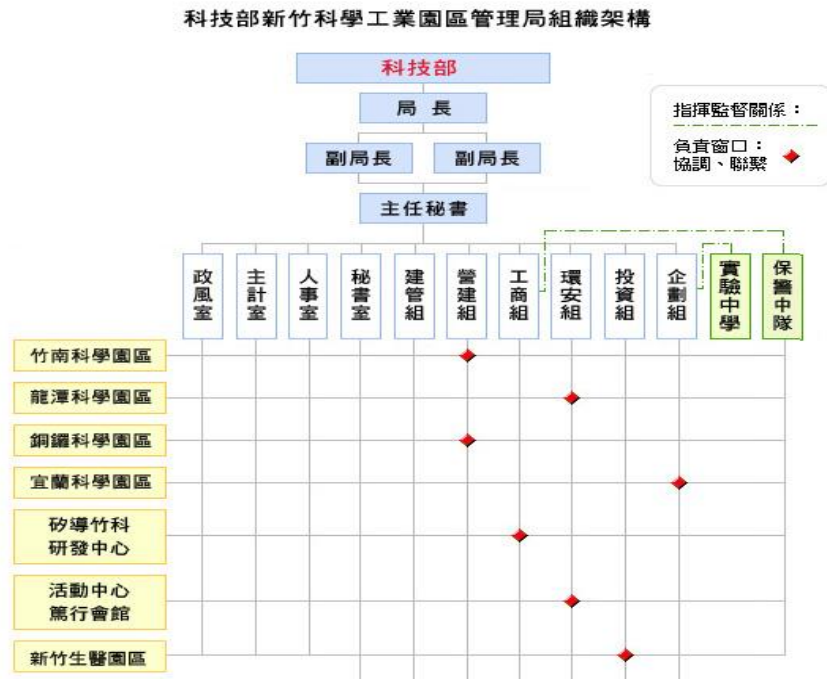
科技部新竹科學工業園區管理局組織架構

科技部

局 長

副局長 副局長

主任秘書

指揮監督關係：

負責窗口：
協調、聯繫

政風室
主計室
人事室
秘書室
建管組
營建組
工商組
環安組
投資組
企劃組
實驗中學
保警中隊

竹南科學園區
龍潭科學園區
銅鑼科學園區
宜蘭科學園區
矽導竹科研發中心
活動中心篤行會館
新竹生醫園區